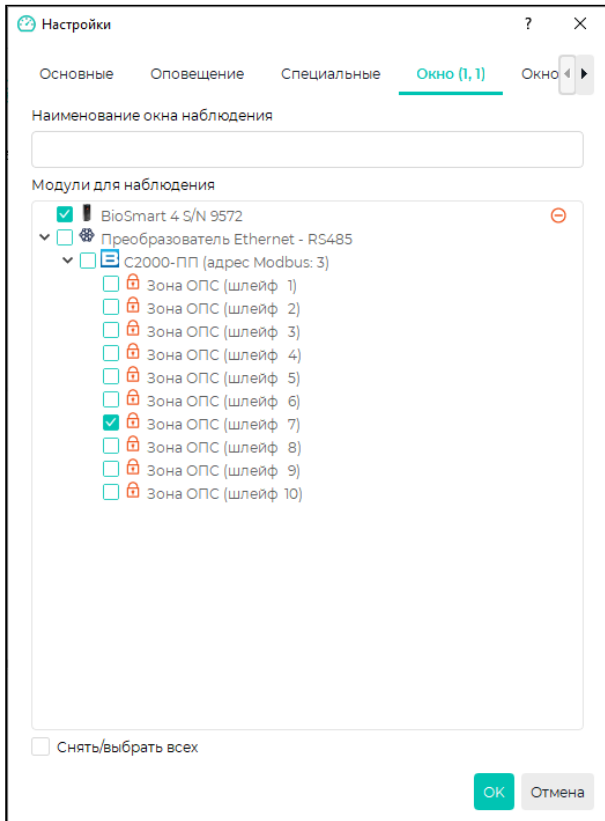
Настройки ? ×

Основные Оповещение Специальные Окно (1, 1) Окно

Наименование окна наблюдения

Модули для наблюдения

BioSmart 4 S/N 9572
Преобразователь Ethernet - RS485
C2000-ПП (адрес Modbus: 3)
Зона ОПС (шлейф 1)
Зона ОПС (шлейф 2)
Зона ОПС (шлейф 3)
Зона ОПС (шлейф 4)
Зона ОПС (шлейф 5)
Зона ОПС (шлейф 6)
Зона ОПС (шлейф 7)
Зона ОПС (шлейф 8)
Зона ОПС (шлейф 9)
Зона ОПС (шлейф 10)

Снять/выбрать всех

OK Отмена